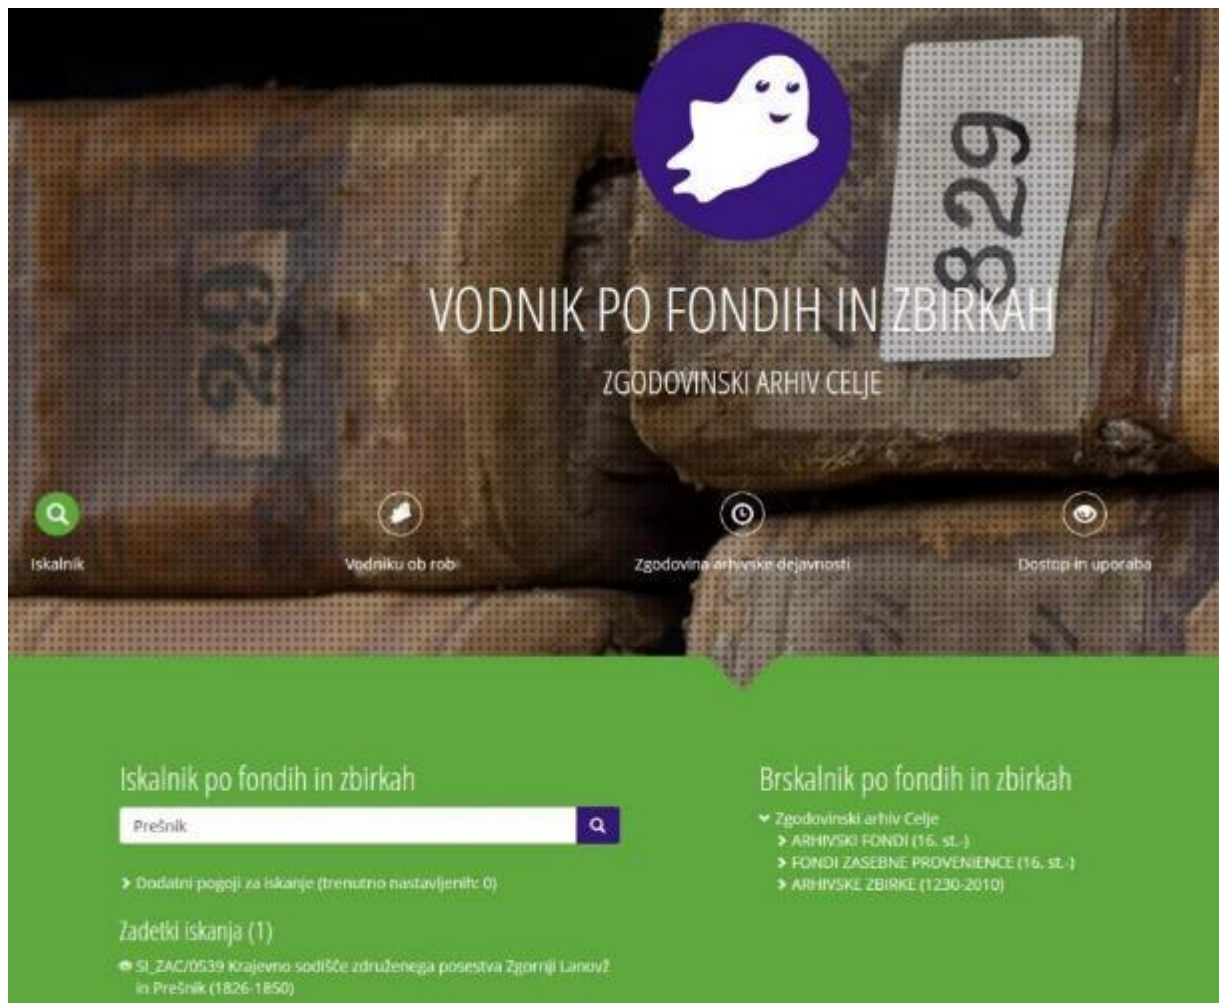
VODNIK PO FONDIH IN ZBIRKAH

ZGODOVINSKI ARHIV CELJE

Iskalnik

Vodniku ob rob

Zgodovina arhivske dejavnosti

Dostop in uporaba

Iskalnik po fondih in zbirkah

Prešnik

> Dodatni pogoji za iskanje (trenutno nastavljenih: 0)

Zadetki iskanja (1)

SI_ZAC/0539 Krajevno sodišče združenega posestva Zgornji Lanovž in Prešnik (1826-1850)

Brskalnik po fondih in zbirkah

Zgodovinski arhiv Celje
> ARHIVSKI FONDI (16. st.-)
> FONDI ZASEBNE PROVENIENCE (16. st.-)
> ARHIVSKE ZBIRKE (1230-2010)